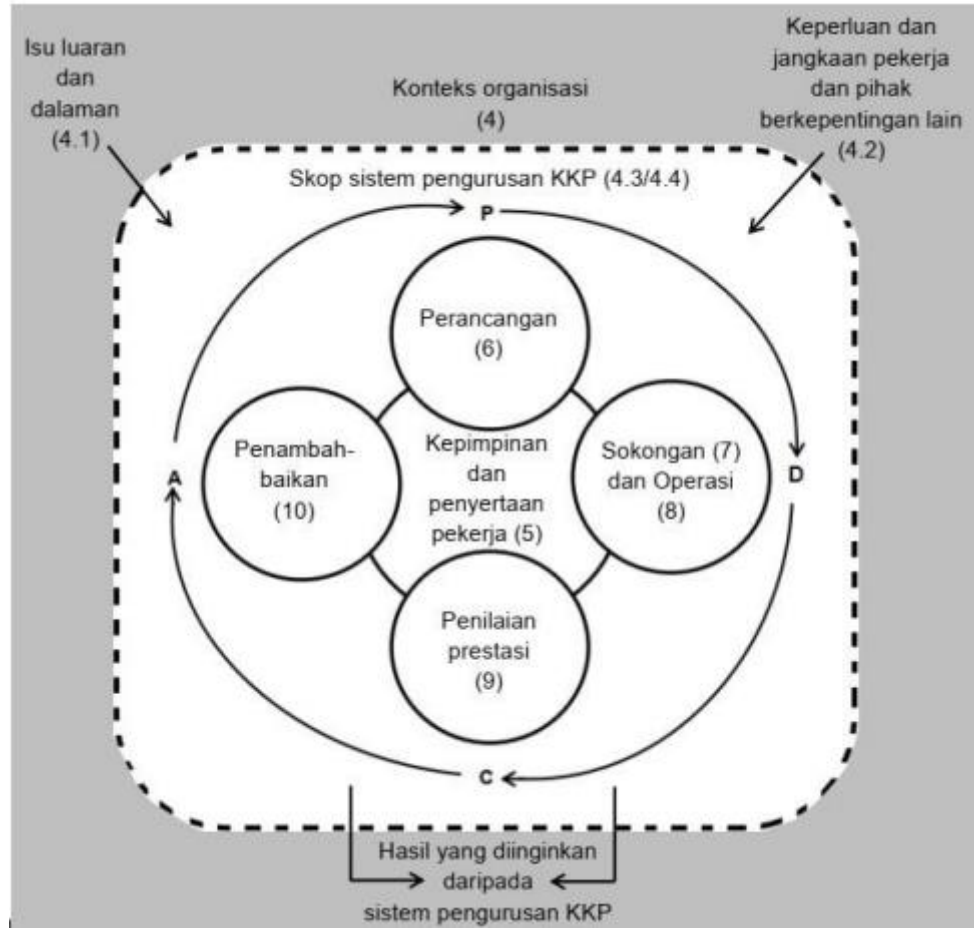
Isu luaran dan dalaman (4.1)

Konteks organisasi (4)

Keperluan dan jangkaan pekerja dan pihak berkepentingan lain (4.2)

Skop sistem pengurusan KKP (4.3/4.4)

P

Perancangan (6)

Penambahbaikan (10)

Kepimpinan dan penyertaan pekerja (5)

Sokongan (7) dan Operasi (8)

A

D

Penilaian prestasi (9)

C

Hasil yang diinginkan daripada sistem pengurusan KKP